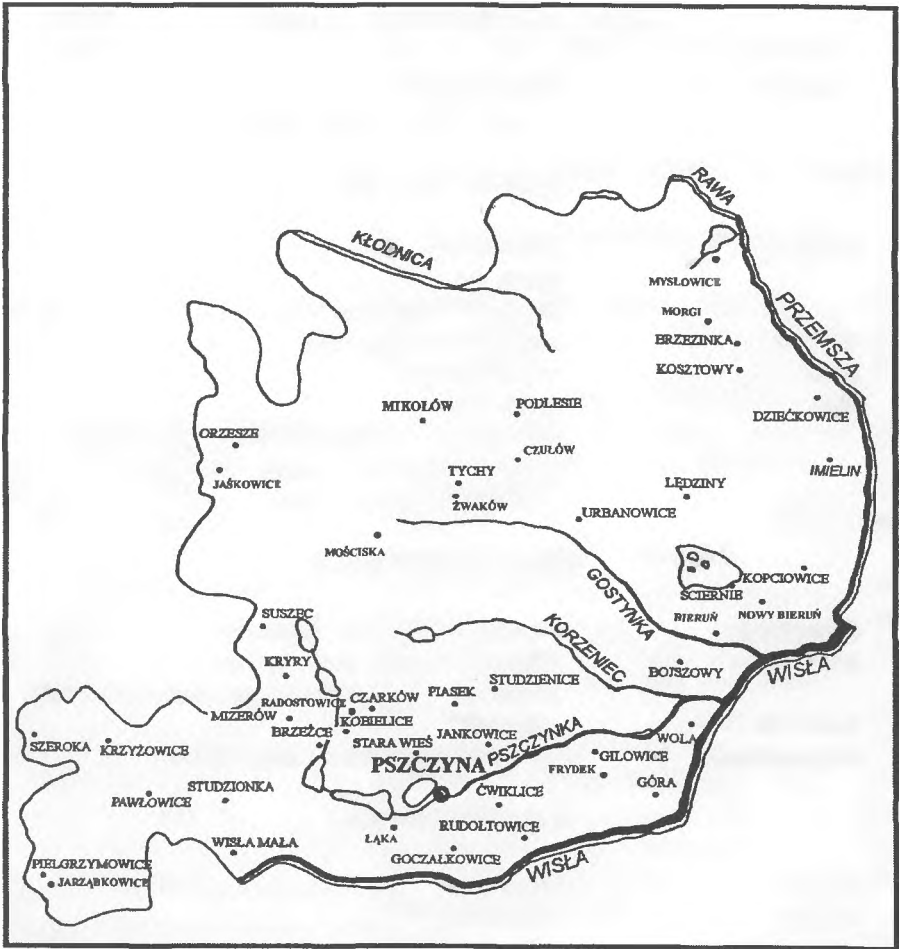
RAWA
KŁODNICA
MYSŁOWICE
MORGI
BRZEZINKA
PRZEMSZA
KOSZTOWY
MIKOŁÓW
PODLESIE
DZIEĆKOWICE
ORZESZE
CZUŁÓW
IMIELIN
TYCHY
LĘDZINY
JAŚKOWICE
ŻWAKÓW
URBANOWICE
MOŚCISKA
GOSTYNKA
KOPCIOWICE
SCIERNIE
BIERUŃ
NOWY BIERUŃ
SUSZEC
KORZENIEC
KRYRY
STUDZIENICE
BOJSZOWY
RADOSTOWICE
CZARKÓW
PIASEK
WISŁA
MIZERÓW
KOBIELICE
BRZEŹCE
WOLA
SZEROKA
KRZYŻOWICE
STARA WIEŚ
JANKOWICE
PSZCZYNKA
GILOWICE
PSZCZYNA
FRYDEK
STUDZIONKA
ĆWIKLICE
GÓRA
PAWŁOWICE
ŁĄKA
RUDOŁTOWICE
WISŁA MAŁA
GOCZAŁKOWICE
PIELGRZYMOWICE
JARZĄBKOWICE
WISŁA